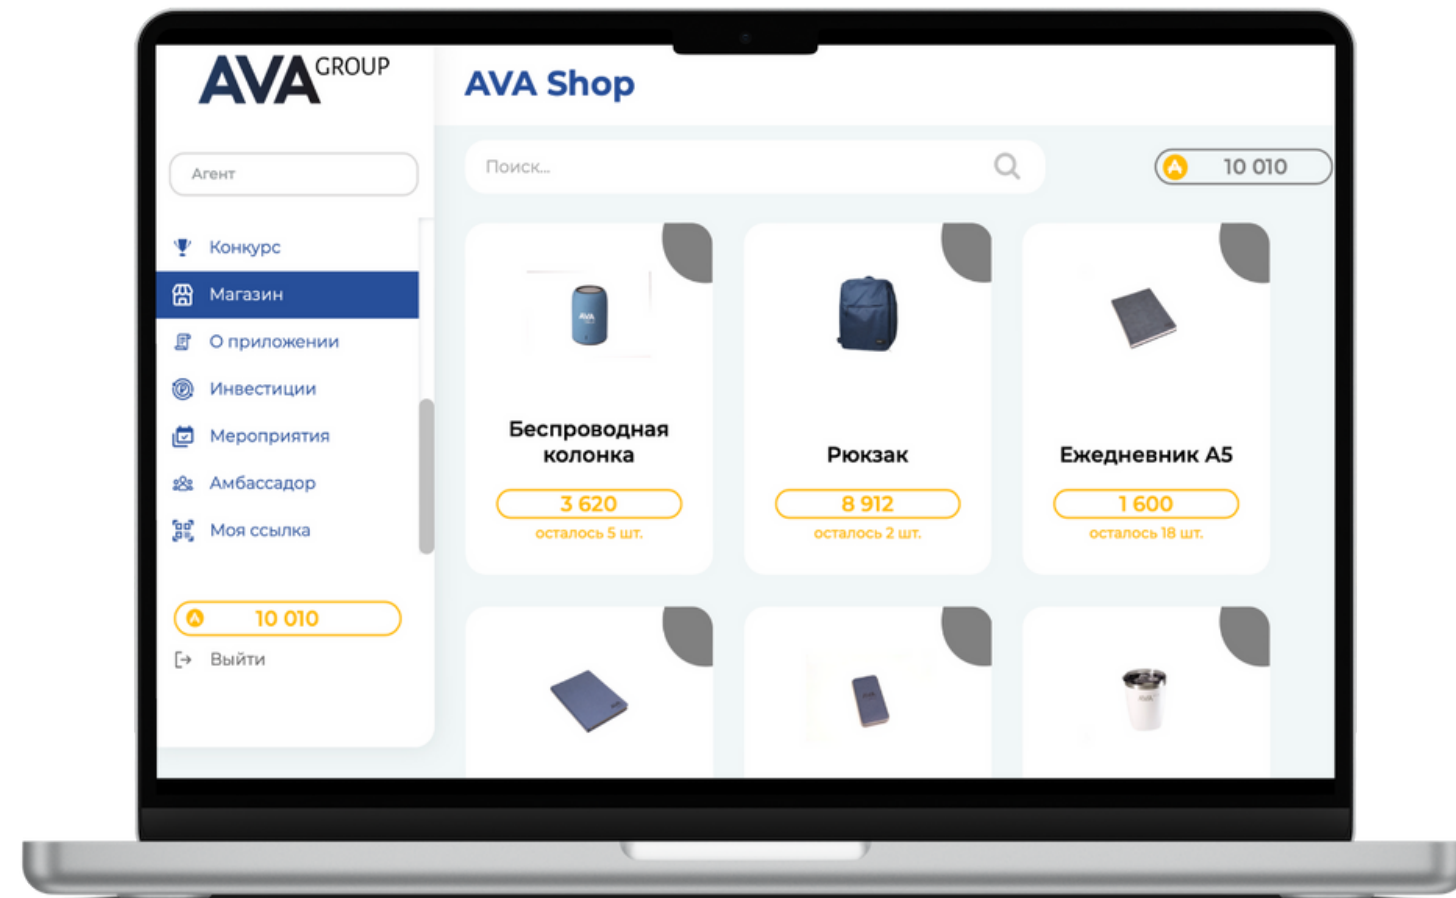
AVA GROUP

Агент

Конкурс

Магазин

О приложении

Инвестиции

Мероприятия

Амбассадор

Моя ссылка

10 010

Выйти

AVA Shop

Поиск...

10 010

Беспроводная колонка

3 620

осталось 5 шт.

Рюкзак

8 912

осталось 2 шт.

Ежедневник А5

1 600

осталось 18 шт.